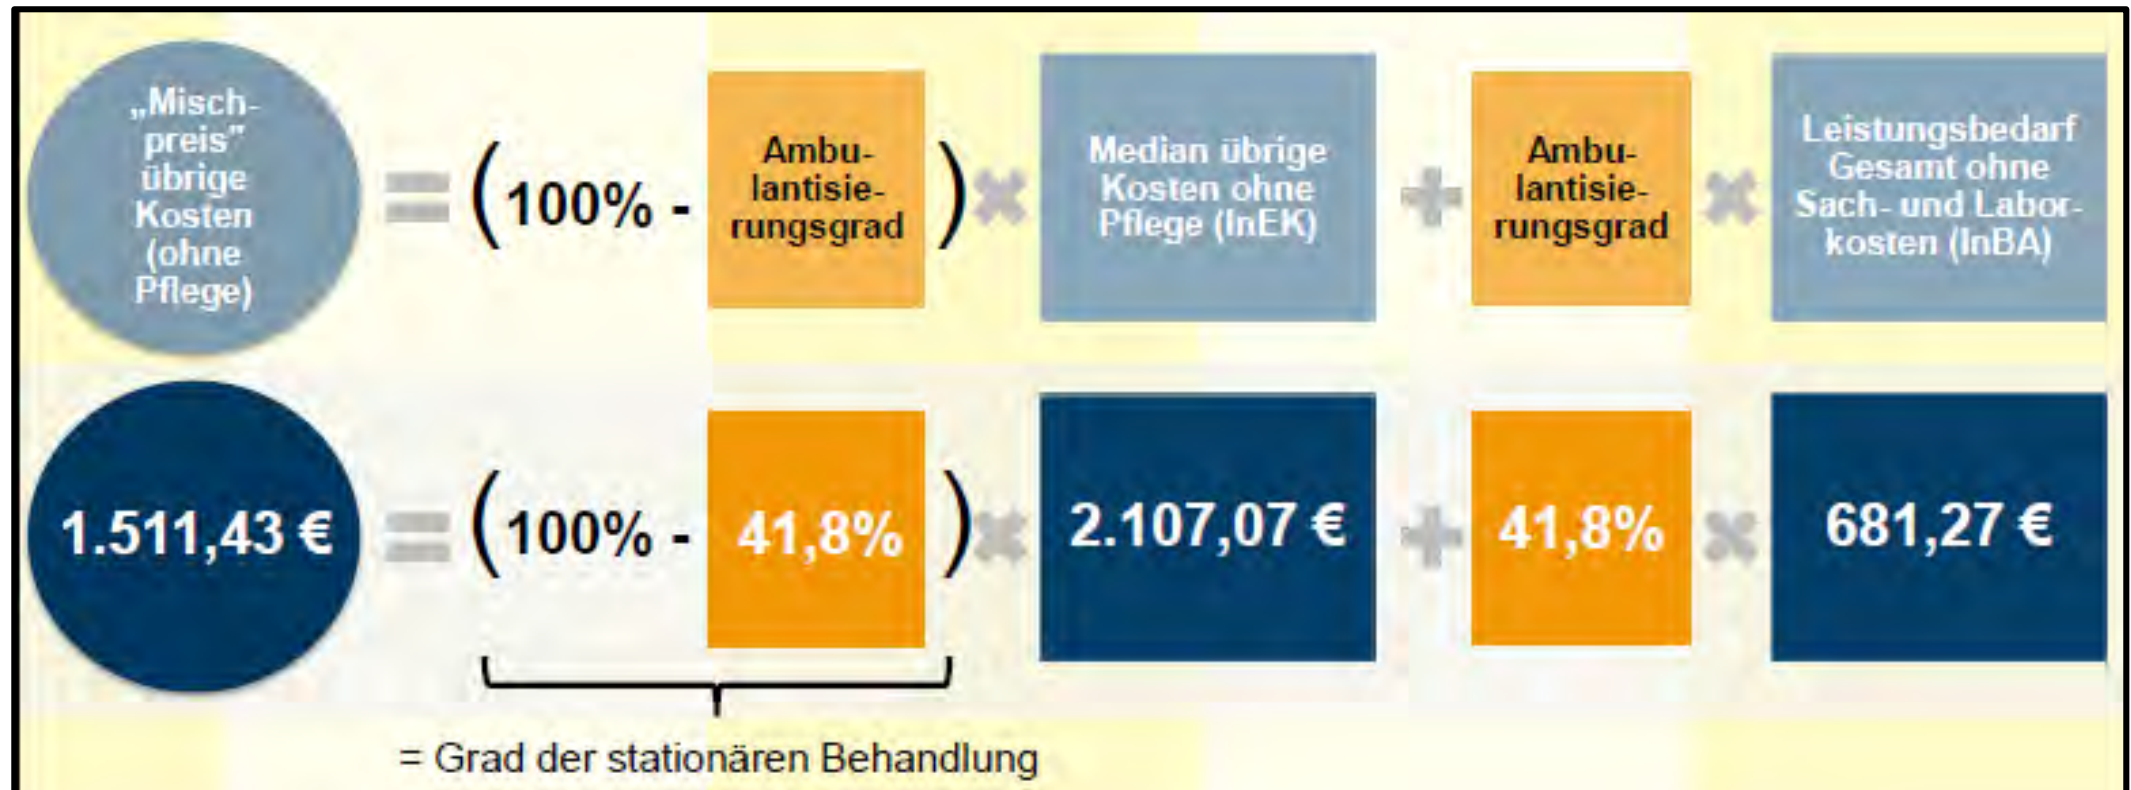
„Mischpreis" übrige Kosten (ohne Pflege) = ( 100% - Ambulantisierungsgrad ) × Median übrige Kosten ohne Pflege (InEK) + Ambulantisierungsgrad × Leistungsbedarf Gesamt ohne Sach- und Laborkosten (InBA)

1.511,43 € = ( 100% - 41,8% ) × 2.107,07 € + 41,8% × 681,27 €

= Grad der stationären Behandlung